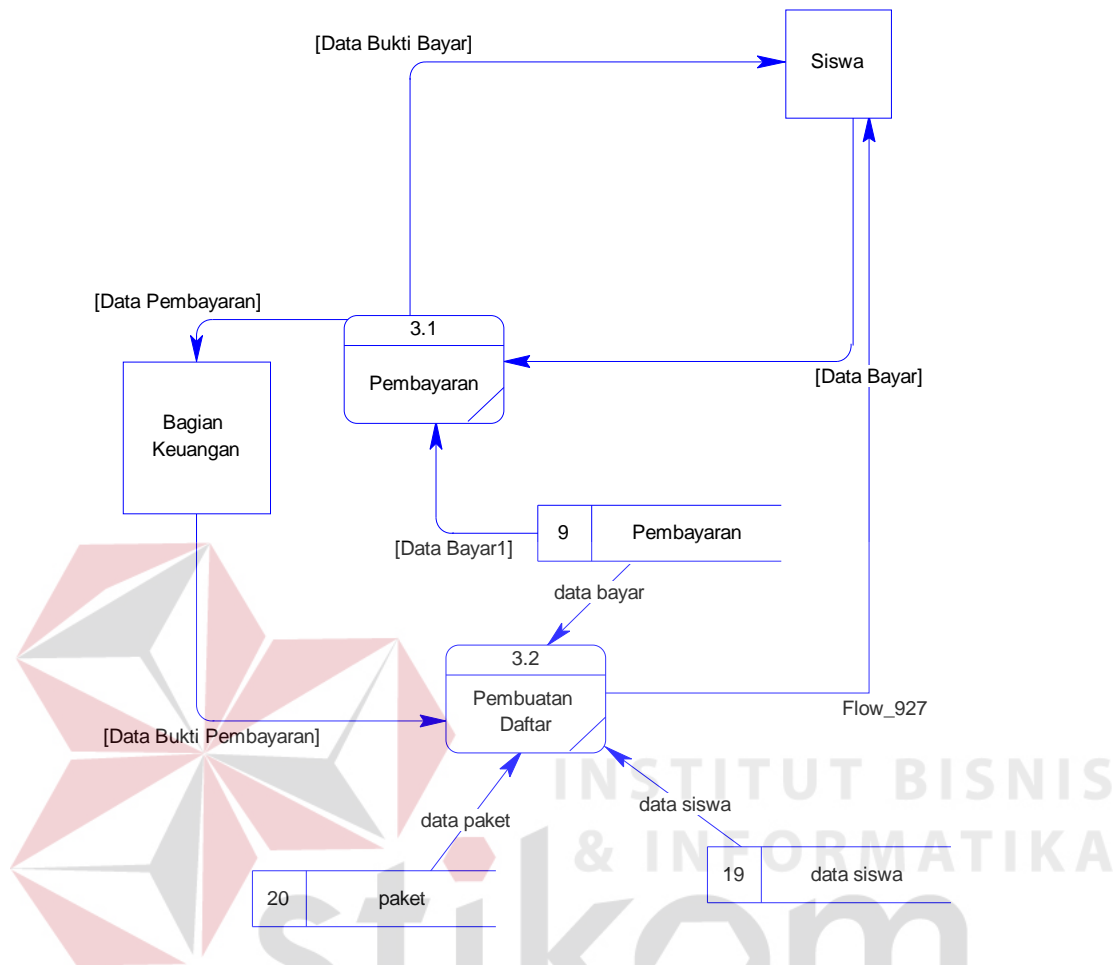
[Data Bukti Bayar]

Siswa

[Data Pembayaran]

3.1

Pembayaran

[Data Bayar]

Bagian Keuangan

[Data Bayar1]

9

Pembayaran

data bayar

3.2

Pembuatan Daftar

Flow_927

[Data Bukti Pembayaran]

INSTITUT BISNIS & INFORMATIKA

data siswa

data paket

19

data siswa

20

paket

stikom